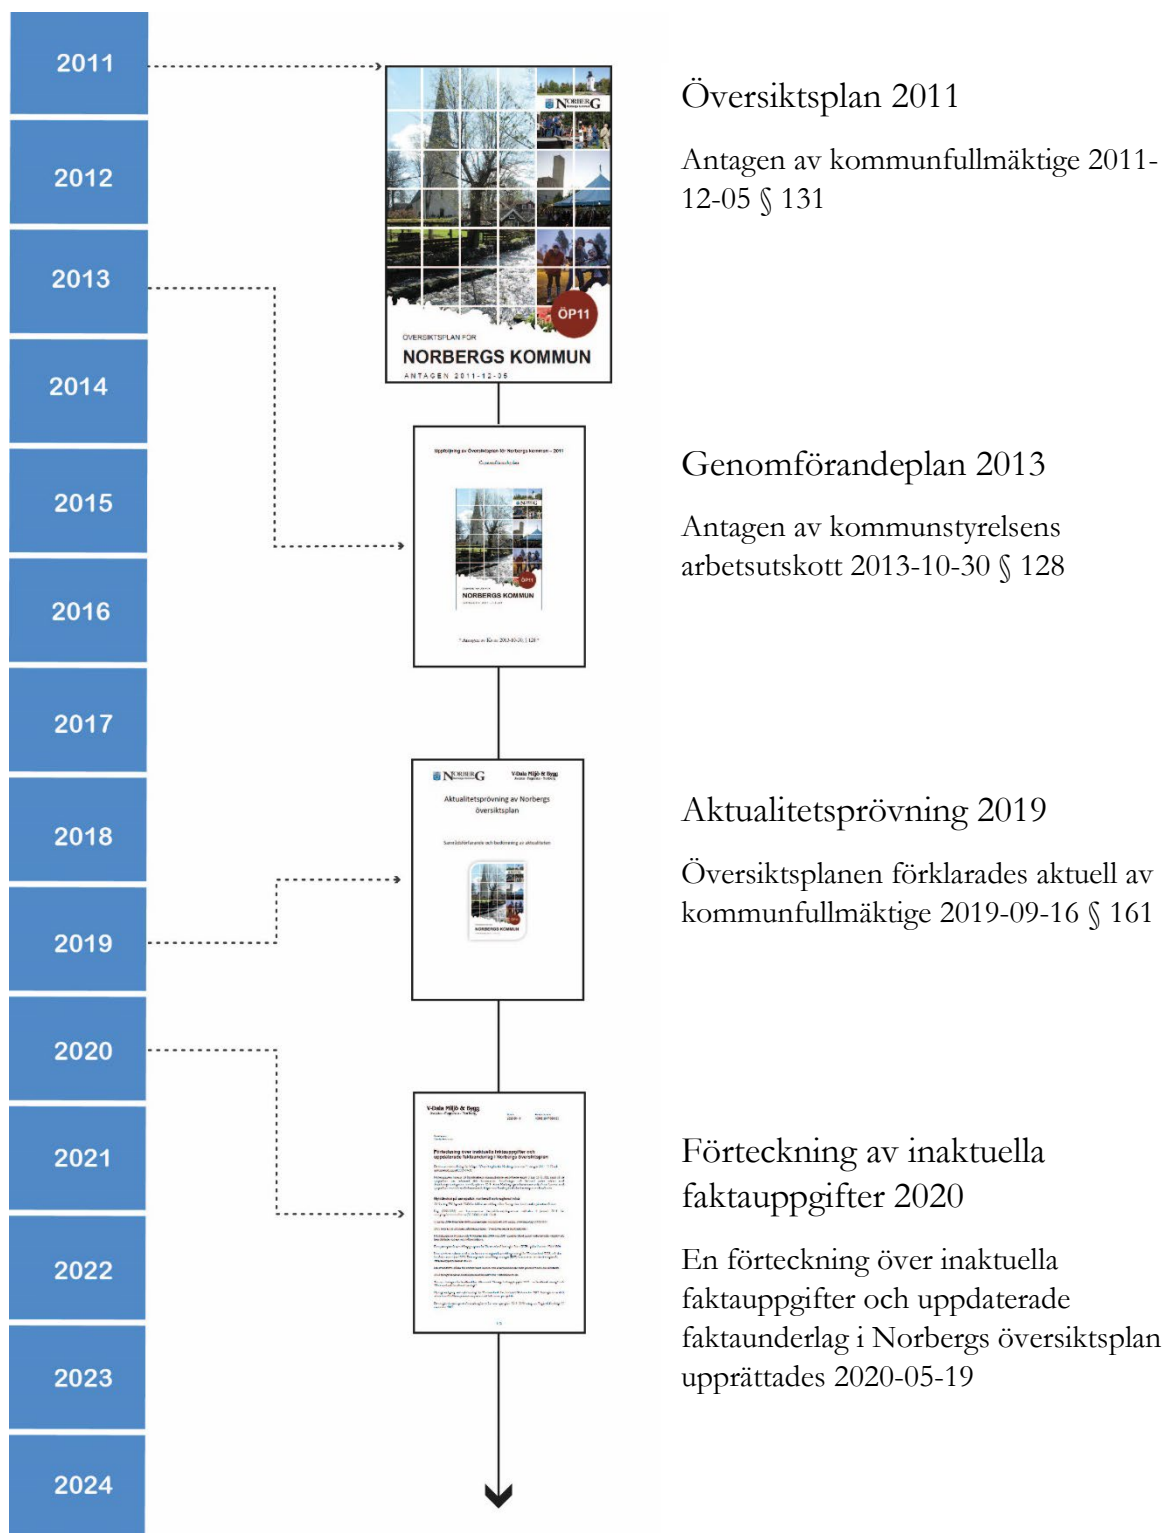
2011

2012

2013

2014

2015

2016

2017

2018

2019

2020

2021

2022

2023

2024

NORBERG

ÖP11

ÖVERSIKTSPLAN FÖR

NORBERGS KOMMUN

ANTAGEN 2011-12-05

Översiktsplan 2011

Antagen av kommunfullmäktige 2011-12-05 § 131

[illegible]

NORBERGS KOMMUN

Genomförandeplan 2013

Antagen av kommunstyrelsens arbetsutskott 2013-10-30 § 128

NORBERG

V-Dala Miljö & Bygg

Aktualitetsprövning av Norbergs översiktsplan

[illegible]

NORBERGS KOMMUN

Aktualitetsprövning 2019

Översiktsplanen förklarades aktuell av kommunfullmäktige 2019-09-16 § 161

V-Dala Miljö & Bygg

Förteckning över inaktuella faktauppgifter och uppdaterade faktaunderlag i Norbergs översiktsplan

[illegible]

Förteckning av inaktuella faktauppgifter 2020

En förteckning över inaktuella faktauppgifter och uppdaterade faktaunderlag i Norbergs översiktsplan upprättades 2020-05-19